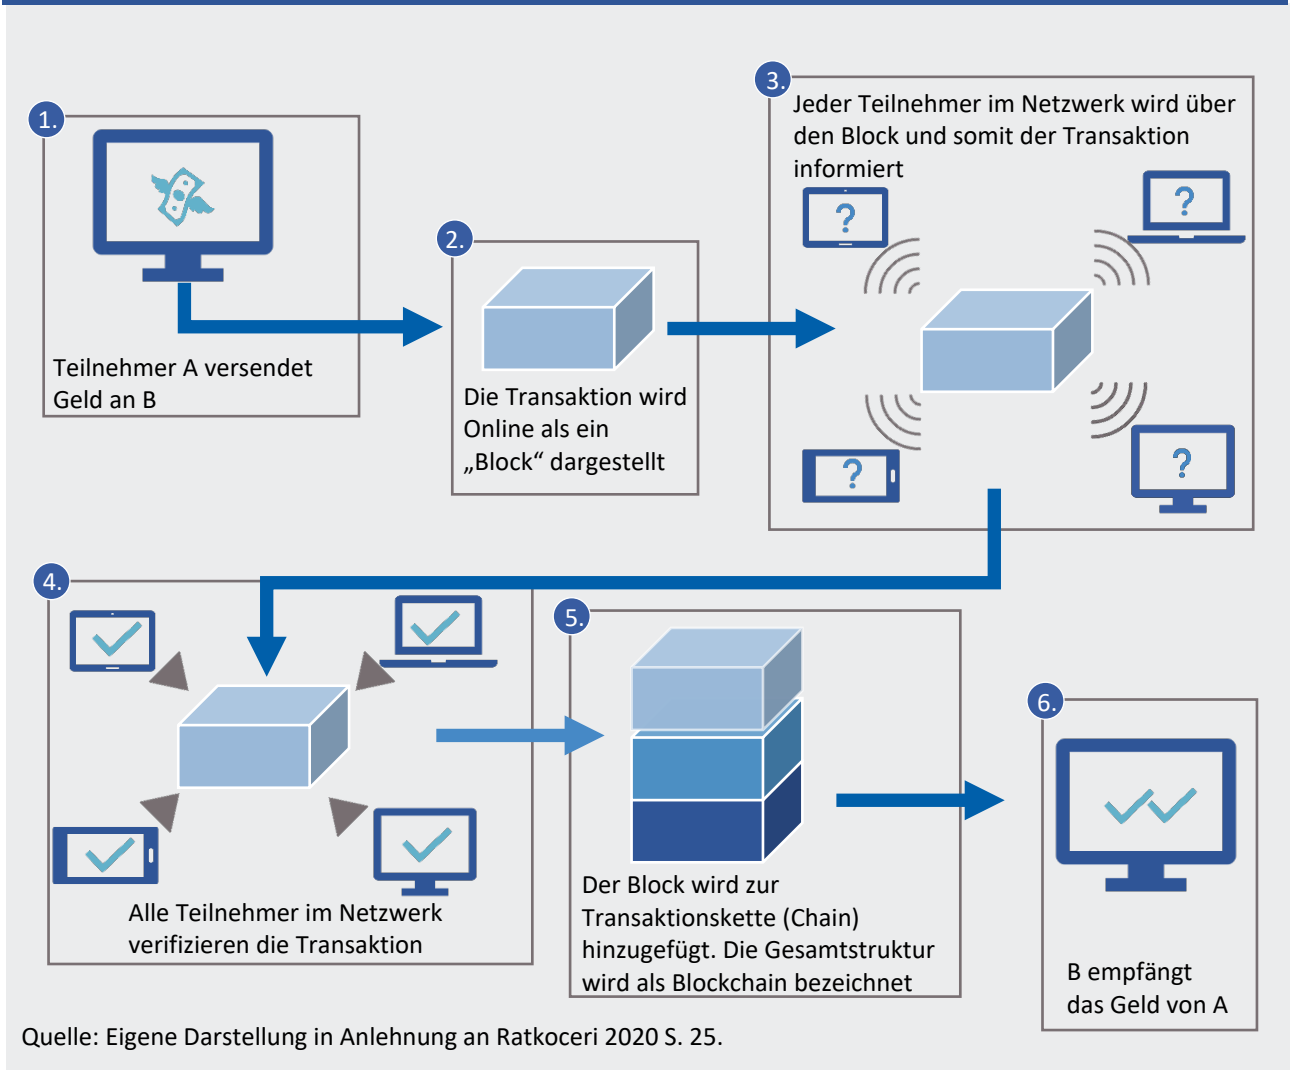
1.

Teilnehmer A versendet Geld an B

2.

Die Transaktion wird Online als ein „Block“ dargestellt

3.

Jeder Teilnehmer im Netzwerk wird über den Block und somit der Transaktion informiert

?

?

?

?

4.

Alle Teilnehmer im Netzwerk verifizieren die Transaktion

5.

Der Block wird zur Transaktionskette (Chain) hinzugefügt. Die Gesamtstruktur wird als Blockchain bezeichnet

6.

B empfängt das Geld von A

Quelle: Eigene Darstellung in Anlehnung an Ratkoceri 2020 S. 25.